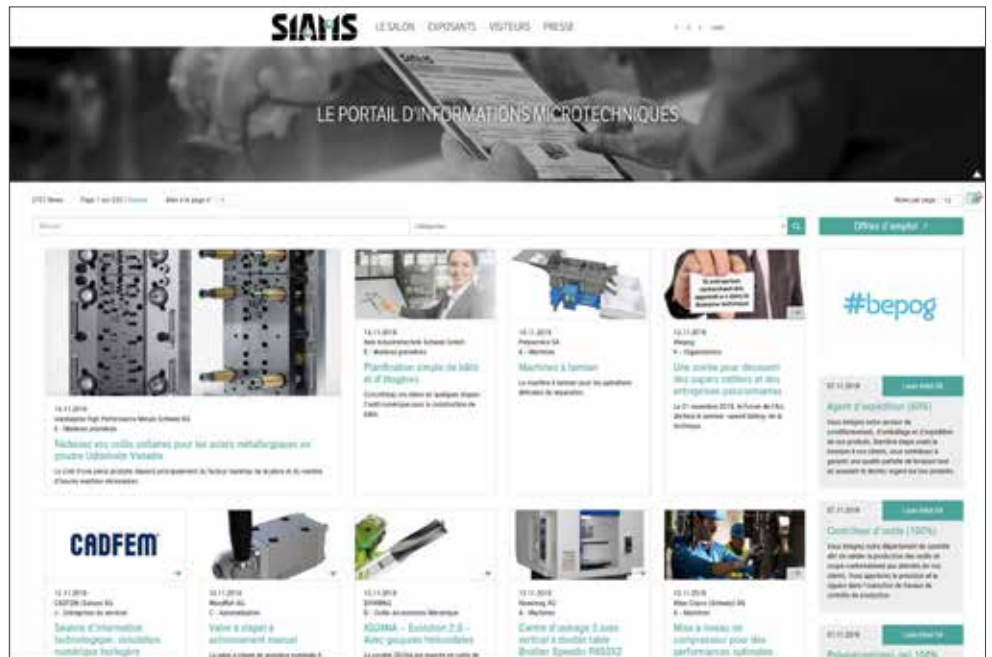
SIAMS LE SALON EXPOSANTS VISITEURS PRESSE

LE PORTAIL D'INFORMATIONS MICROTECHNIQUES

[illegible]

Offres d'emploi

#bepog

CADFEM

14.11.2018
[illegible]
Réduisez vos coûts unitaires pour les aciers métallurgiques en poudre Uddeholm Vanadis
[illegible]

14.11.2018
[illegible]
Planification simple de bâtis et d'îlotages
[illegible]

14.11.2018
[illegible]
Machines à laminer
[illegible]

14.11.2018
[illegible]
Une soirée pour découvrir des supers métiers et des entreprises passionnantes
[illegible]

07.11.2018
Agent d'expédition (80%)
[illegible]

07.11.2018
Contrôleur d'outils (100%)
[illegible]

07.11.2018
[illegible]

13.11.2018
CADFEM (Suisse) AG
Séance d'information technologique: simulation numérique horlogère

13.11.2018
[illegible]
Valve à clapet à actionnement manuel
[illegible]

13.11.2018
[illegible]
XGUNA – Evolution 2.0 – Avec goujures hélicoïdales
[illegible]

13.11.2018
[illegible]
Centre d'usinage 5 axes vertical à double table Brother Speedio R650X2

13.11.2018
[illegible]
Mise à niveau de compresseur pour des performances optimales